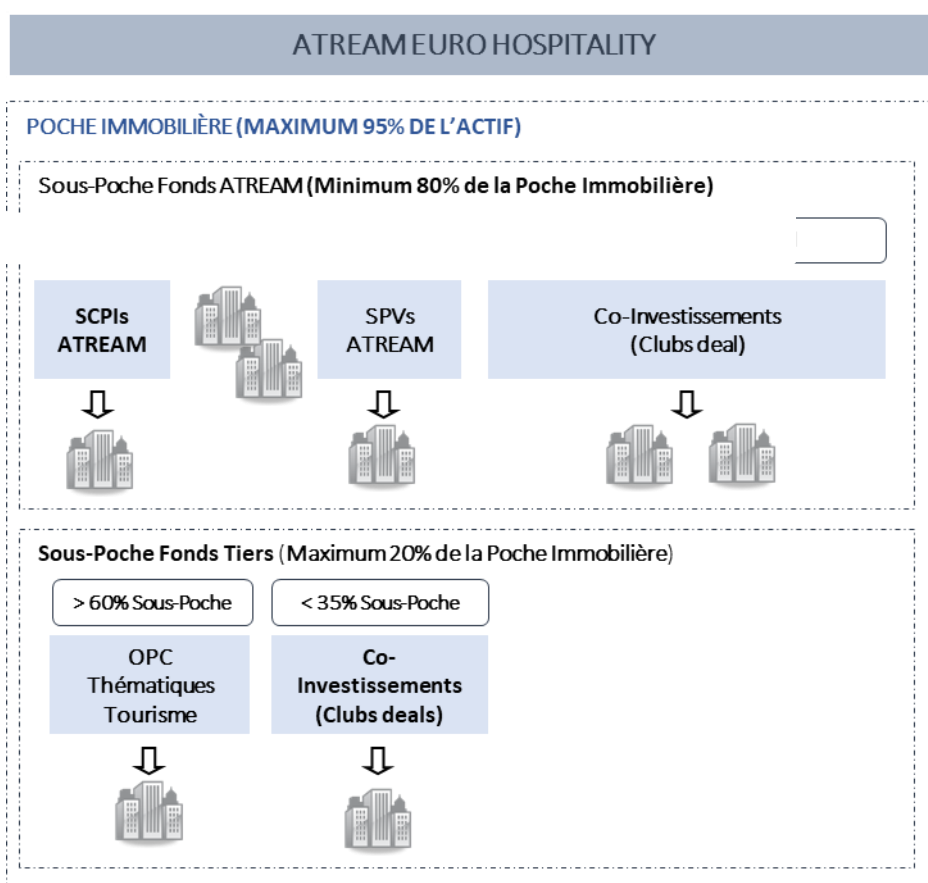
ATREAM EURO HOSPITALITY

POCHE IMMOBILIÈRE (MAXIMUM 95% DE L'ACTIF)

Sous-Poche Fonds ATREAM (Minimum 80% de la Poche Immobilière)

SCPIs ATREAM

SPVs ATREAM

Co-Investissements (Clubs deal)

Sous-Poche Fonds Tiers (Maximum 20% de la Poche Immobilière)

> 60% Sous-Poche

< 35% Sous-Poche

OPC Thématiques Tourisme

Co-Investissements (Clubs deals)